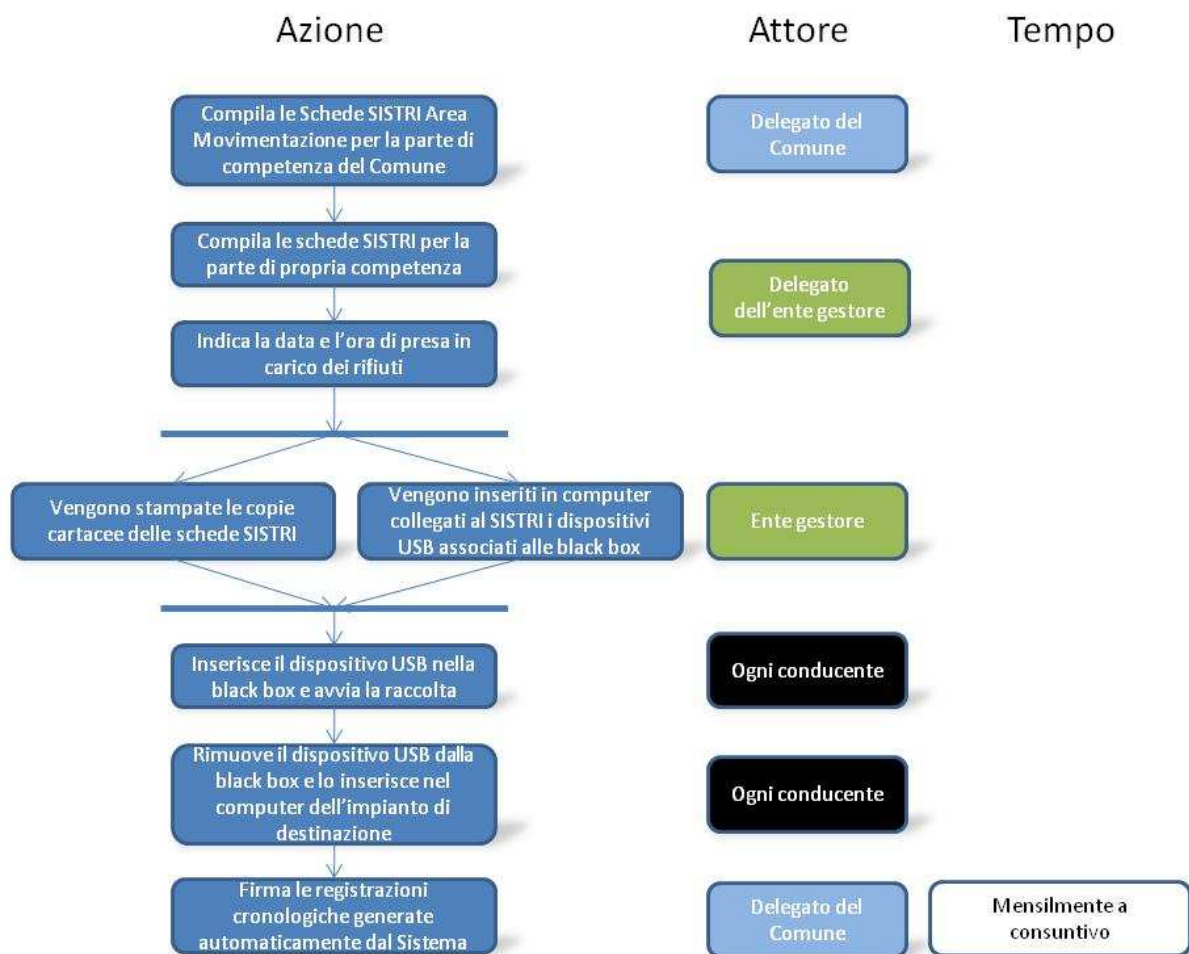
Azione

Attore

Tempo

Compila le Schede SISTRI Area Movimentazione per la parte di competenza del Comune

Delegato del Comune

Compila le schede SISTRI per la parte di propria competenza

Delegato dell'ente gestore

Indica la data e l'ora di presa in carico dei rifiuti

Vengono stampate le copie cartacee delle schede SISTRI

Vengono inseriti in computer collegati al SISTRI i dispositivi USB associati alle black box

Ente gestore

Inserisce il dispositivo USB nella black box e avvia la raccolta

Ogni conducente

Rimuove il dispositivo USB dalla black box e lo inserisce nel computer dell'impianto di destinazione

Ogni conducente

Firma le registrazioni cronologiche generate automaticamente dal Sistema

Delegato del Comune

Mensilmente a consuntivo